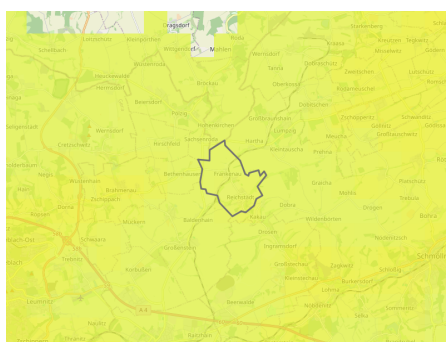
Gagsdorf
Mohlen
Schelbach
Lietzenhau
Wiederau
Windischleuba
Steinbrücke
Seifertshain
Ebersdorf
Stockhausen
Ehrenhain
Plottendorf
Wernsdorf
Zetzsch
Pöhl
Schwanditz
Fockendorf
Selka
Bernsdorf
Hainichen
Heuckewalde
Nödelitz
Tanna
Obertrukulaw
Graicha
Berga
Schlöben
Kleinmecka
Frohnsdorf
Kummer
Pohla
Vollmershain
Wermsdorf
Heyda
Altkirchen
Großhain
Gödern
Meuselwitz
Gößnitz
Ponitz
Schmölln
Treben
Kriebitzsch
Lumpzig
Dobitschen
Mehna
Gimmel
Gnadschütz
Löbichau
Tegkwitz
Burkersdorf